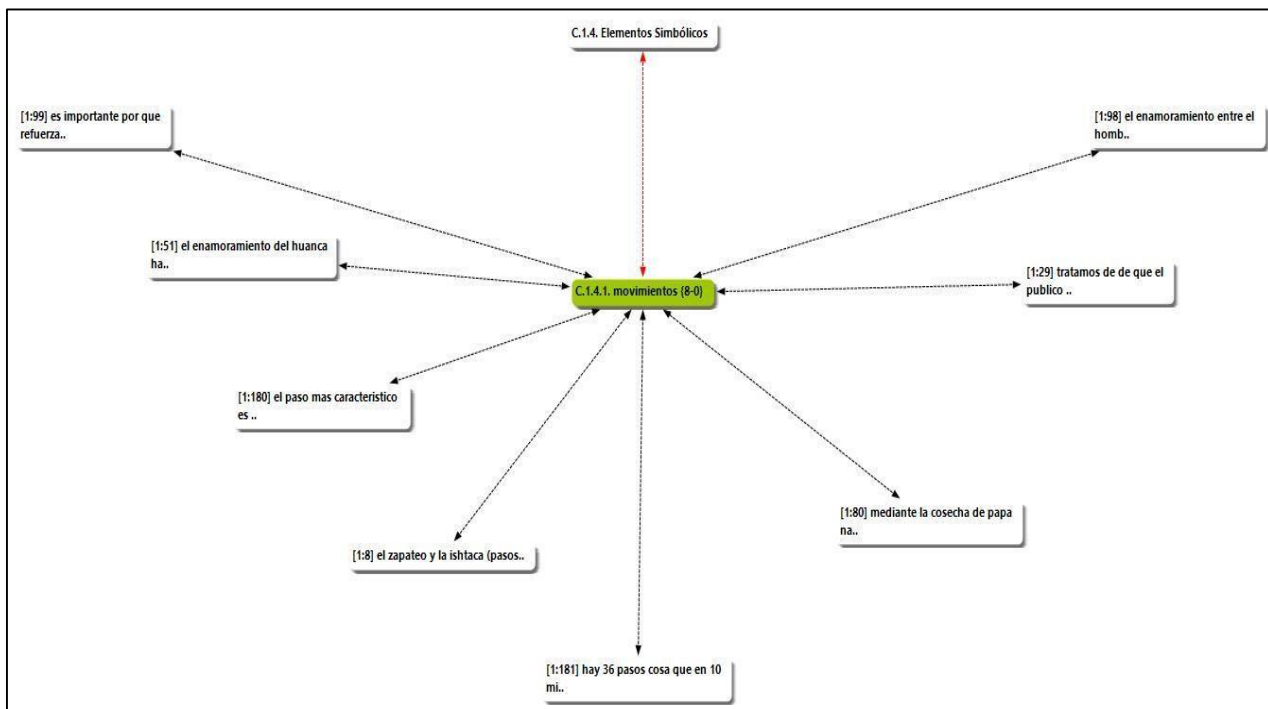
C.1.4. Elementos Simbólicos

[1:99] es importante por que refuerza..

[1:98] el enamoramiento entre el homb..

[1:51] el enamoramiento del huanca ha..

C.1.4.1. movimientos (8-0)

[1:29] tratamos de de que el publico ..

[1:180] el paso mas caracteristico es ..

[1:80] mediante la cosecha de papa na..

[1:8] el zapateo y la ishtaca (pasos..

[1:181] hay 36 pasos cosa que en 10 mi..